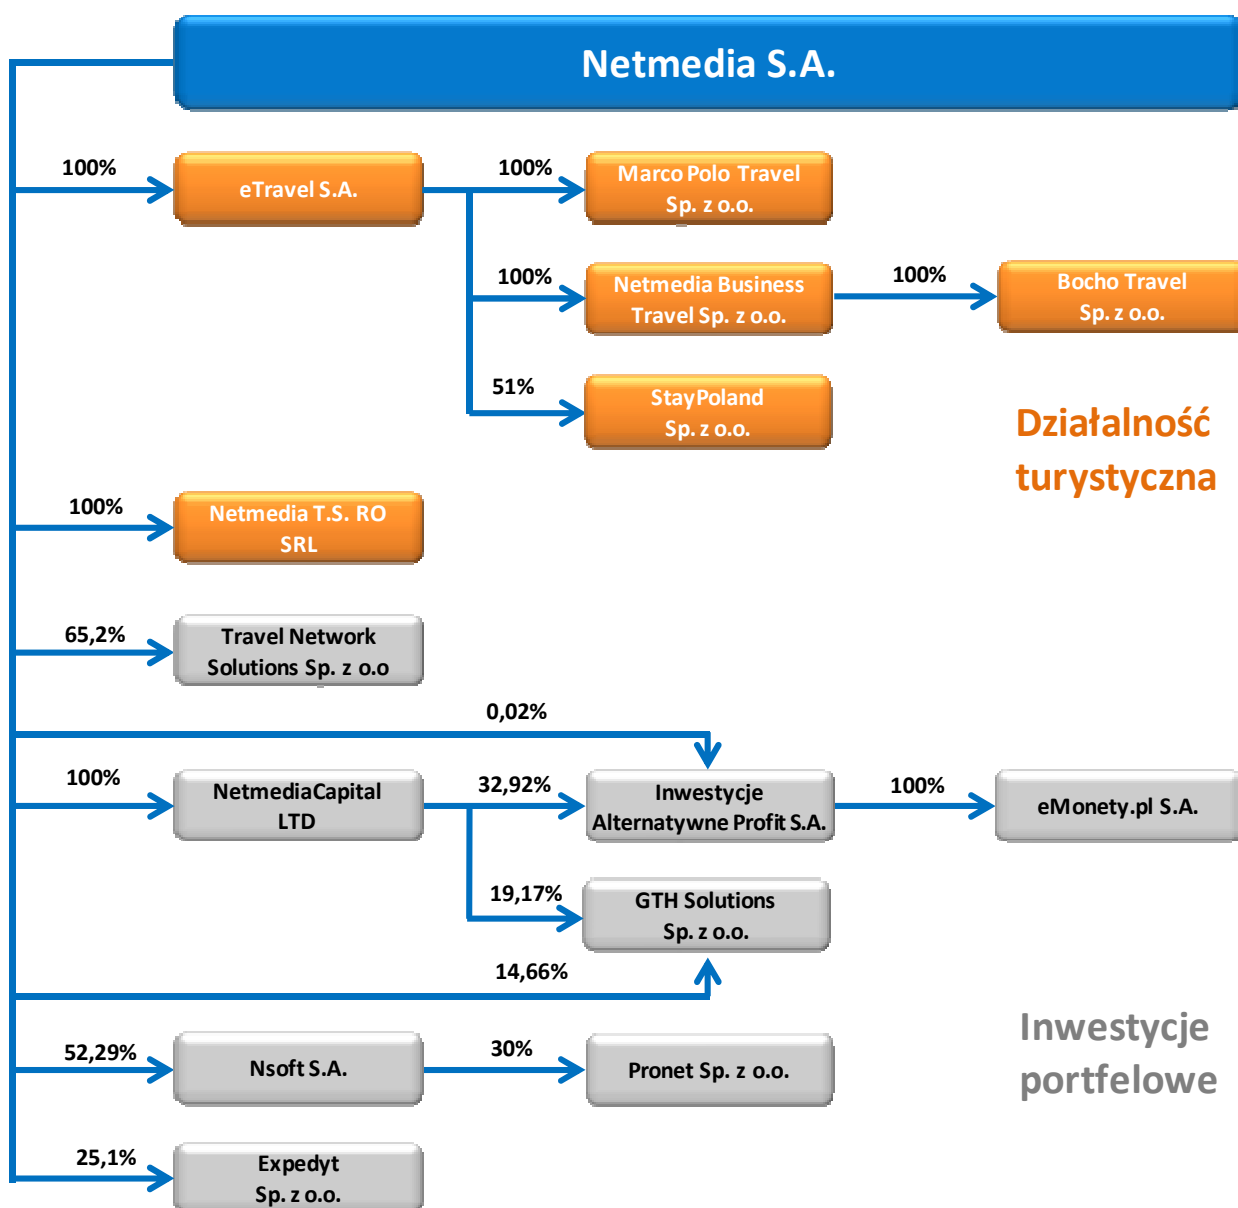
Netmedia S.A.

100%

eTravel S.A.

100%

Marco Polo Travel Sp. z o.o.

100%

Netmedia Business Travel Sp. z o.o.

100%

Bocho Travel Sp. z o.o.

51%

StayPoland Sp. z o.o.

Działalność turystyczna

100%

Netmedia T.S. RO SRL

65,2%

Travel Network Solutions Sp. z o.o

0,02%

100%

NetmediaCapital LTD

32,92%

Inwestycje Alternatywne Profit S.A.

100%

eMonety.pl S.A.

19,17%

GTH Solutions Sp. z o.o.

14,66%

52,29%

Nsoft S.A.

30%

Pronet Sp. z o.o.

Inwestycje portfelowe

25,1%

Expedyt Sp. z o.o.